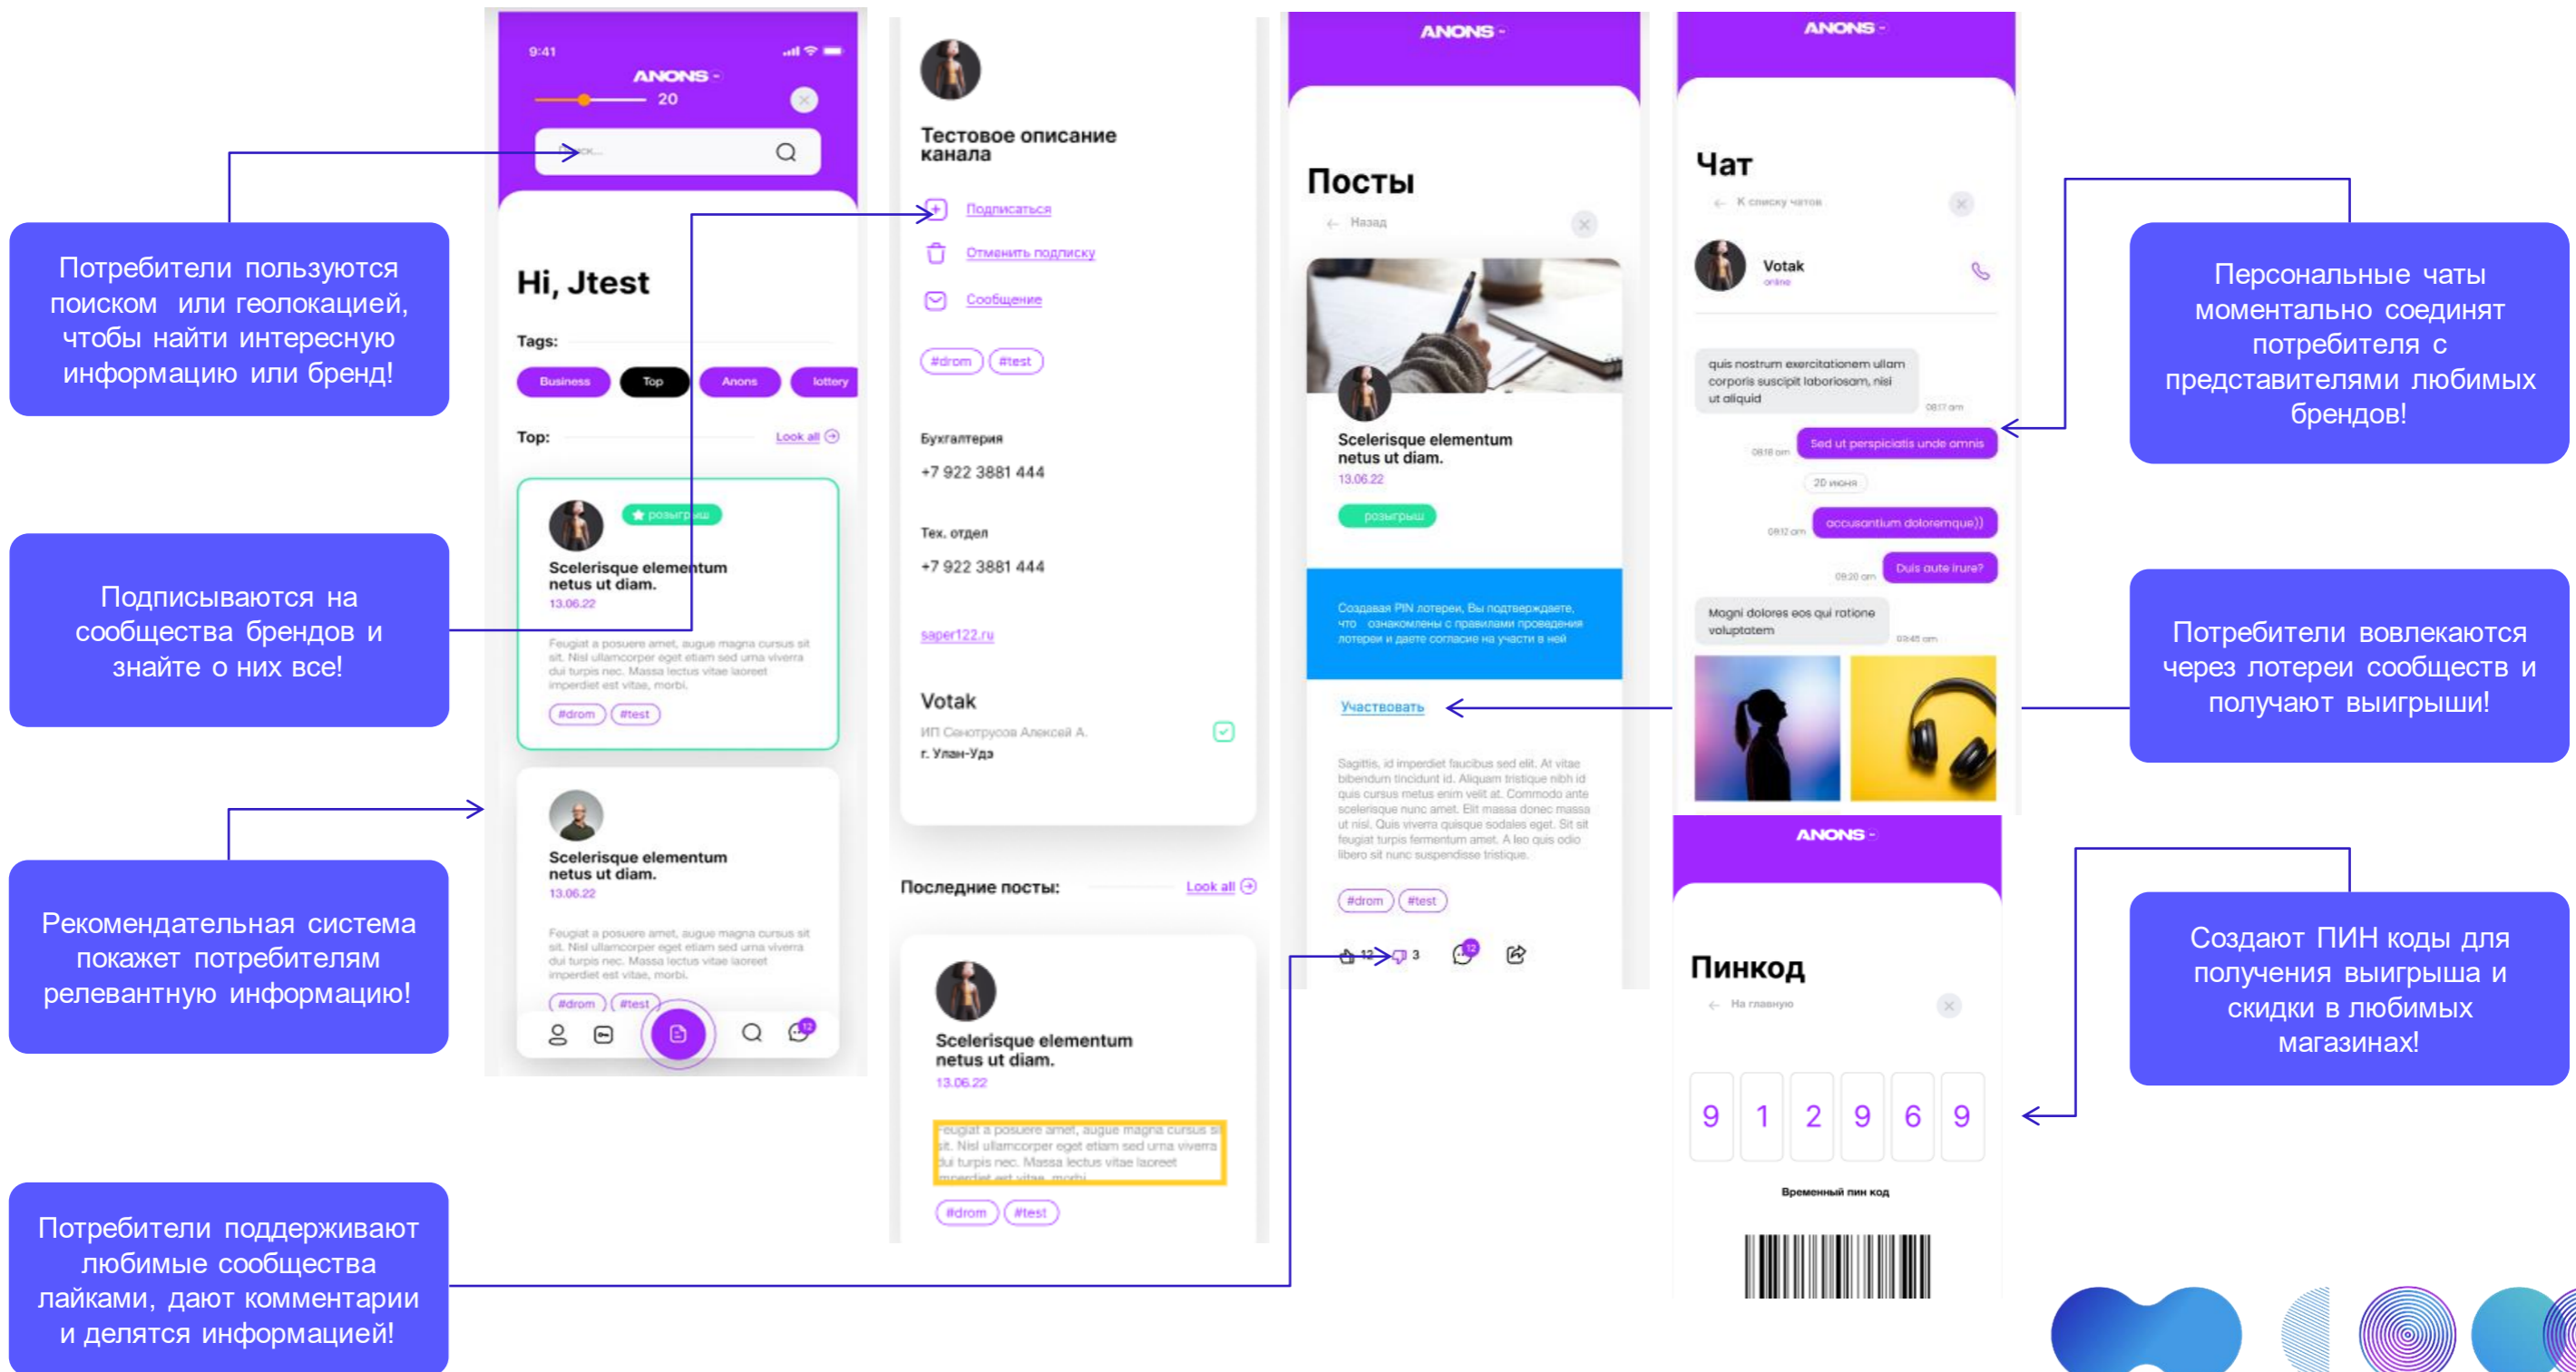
Потребители пользуются поиском или геолокацией, чтобы найти интересную информацию или бренд!

Подписываются на сообщества брендов и знайте о них все!

Рекомендательная система покажет потребителям релевантную информацию!

Потребители поддерживают любимые сообщества лайками, дают комментарии и делятся информацией!

9:41

ANONS

20

Поиск...

Hi, Jtest

Tags:

Business Top Anons lottery

Top:

Look all

розыгрыш

Scelerisque elementum netus ut diam.

13.06.22

Feugiat a posuere amet, augue magna cursus sit sit. Nisl ullamcorper eget etiam sed urna viverra dui turpis nec. Massa lectus vitae laoreet imperdiet est vitae, morbi.

#drom #test

Scelerisque elementum netus ut diam.

13.06.22

Feugiat a posuere amet, augue magna cursus sit sit. Nisl ullamcorper eget etiam sed urna viverra dui turpis nec. Massa lectus vitae laoreet imperdiet est vitae, morbi.

#drom #test

12

Тестовое описание канала

Подписаться

Отменить подписку

Сообщение

#drom #test

Бухгалтерия

+7 922 3881 444

Тех. отдел

+7 922 3881 444

saper122.ru

Votak

ИП Сенотрусов Алексей А.

г. Улан-Удэ

Последние посты:

Look all

Scelerisque elementum netus ut diam.

13.06.22

Feugiat a posuere amet, augue magna cursus si sit. Nisl ullamcorper eget etiam sed urna viverra dui turpis nec. Massa lectus vitae laoreet imperdiet est vitae, morbi.

#drom #test

ANONS

Посты

Назад

Scelerisque elementum netus ut diam.

13.06.22

розыгрыш

Создавая PIN лотереи, Вы подтверждаете, что ознакомлены с правилами проведения лотереи и даете согласие на участи в ней

Участвовать

Sagittis, id imperdiet faucibus sed elit. At vitae bibendum tincidunt id. Aliquam tristique nibh id quis cursus metus enim velit at. Commodo ante scelerisque nunc amet. Elit massa donec massa ut nisl. Quis viverra quisque sodales eget. Sit sit feugiat turpis fermentum amet. A leo quis odio libero sit nunc suspendisse tristique.

#drom #test

12 3 12

ANONS

Чат

К списку чатов

Votak

online

quis nostrum exercitationem ullam corporis suscipit laboriosam, nisi ut aliquid

08:17 am

08:18 am

Sed ut perspiciatis unde omnis

20 июня

08:12 am

accusantium doloremque))

09:20 am

Duis aute irure?

Magni dolores eos qui ratione voluptatem

09:45 am

ANONS

Пинкод

На главную

9 1 2 9 6 9

Временный пин код

Персональные чаты моментально соединят потребителя с представителями любимых брендов!

Потребители вовлекаются через лотереи сообществ и получают выигрыши!

Создают ПИН коды для получения выигрыша и скидки в любимых магазинах!